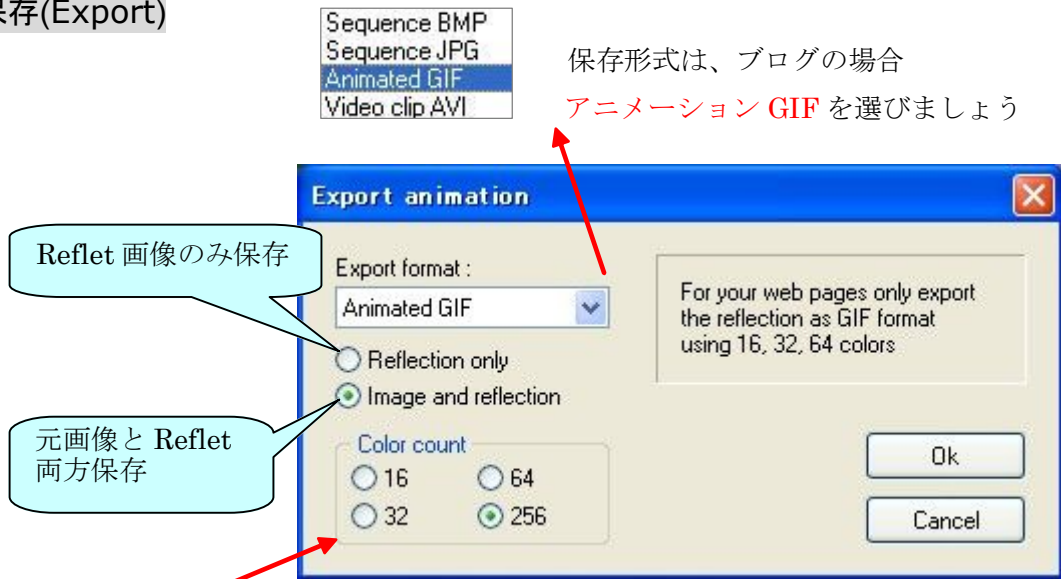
保存(Export)

Sequence BMP
Sequence JPG
Animated GIF
Video clip AVI

保存形式は、ブログの場合
アニメーション GIF を選びましょう

Export animation

Reflet 画像のみ保存

Export format :
Animated GIF

Reflection only
Image and reflection

元画像と Reflet 両方保存

Color count
16
64
32
256

For your web pages only export the reflection as GIF format using 16, 32, 64 colors

Ok

Cancel